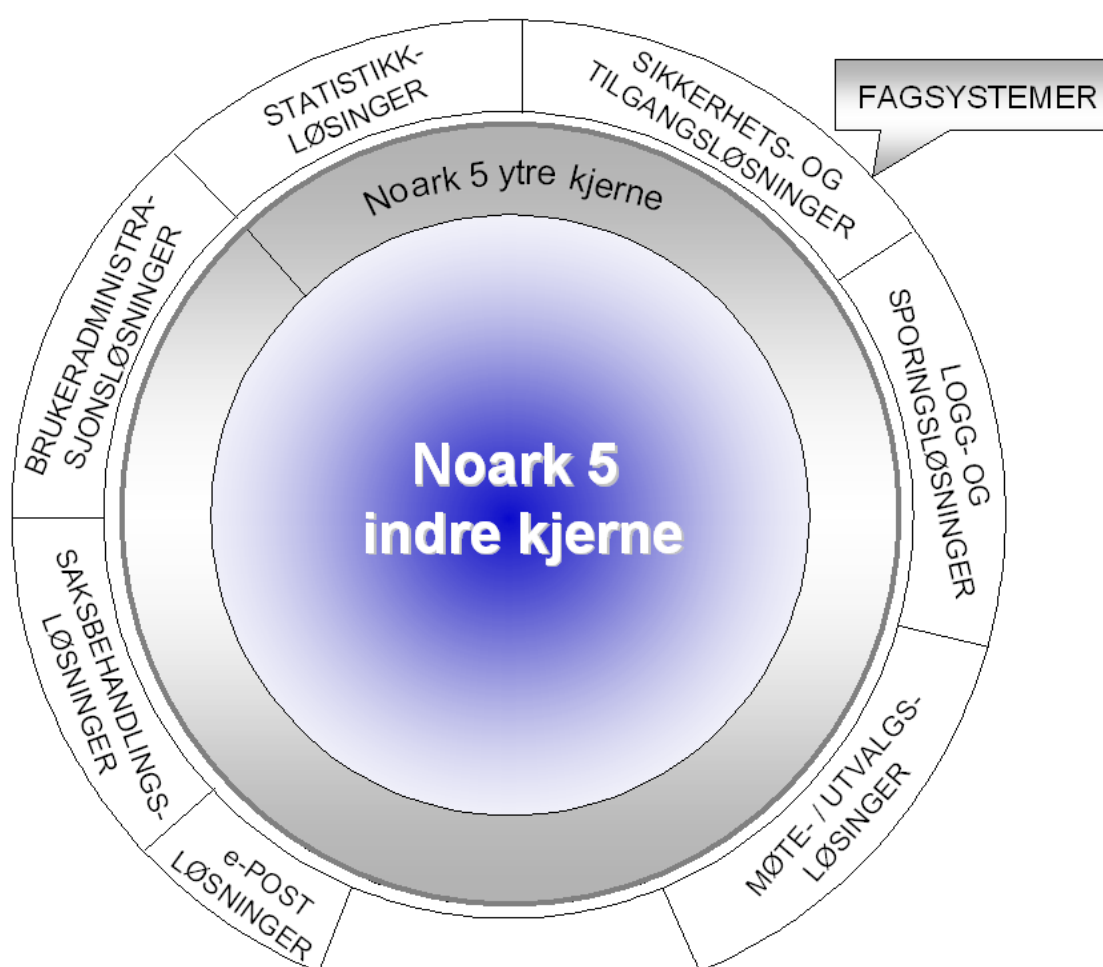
FAGSYSTEMER

STATISTIKK-
LØSINGER

SIKKERHETS- OG
TILGANGSLØSNINGER

Noark 5 ytre kjerne

BRUKERADMINISTRA-
SJONSLØSNINGER

LOGG- OG
SPORINGSLØSNINGER

Noark 5
indre kjerne

SAKSBEHANDLINGS-
LØSNINGER

MØTE- / UTVALGS-
LØSINGER

e-POST
LØSNINGER